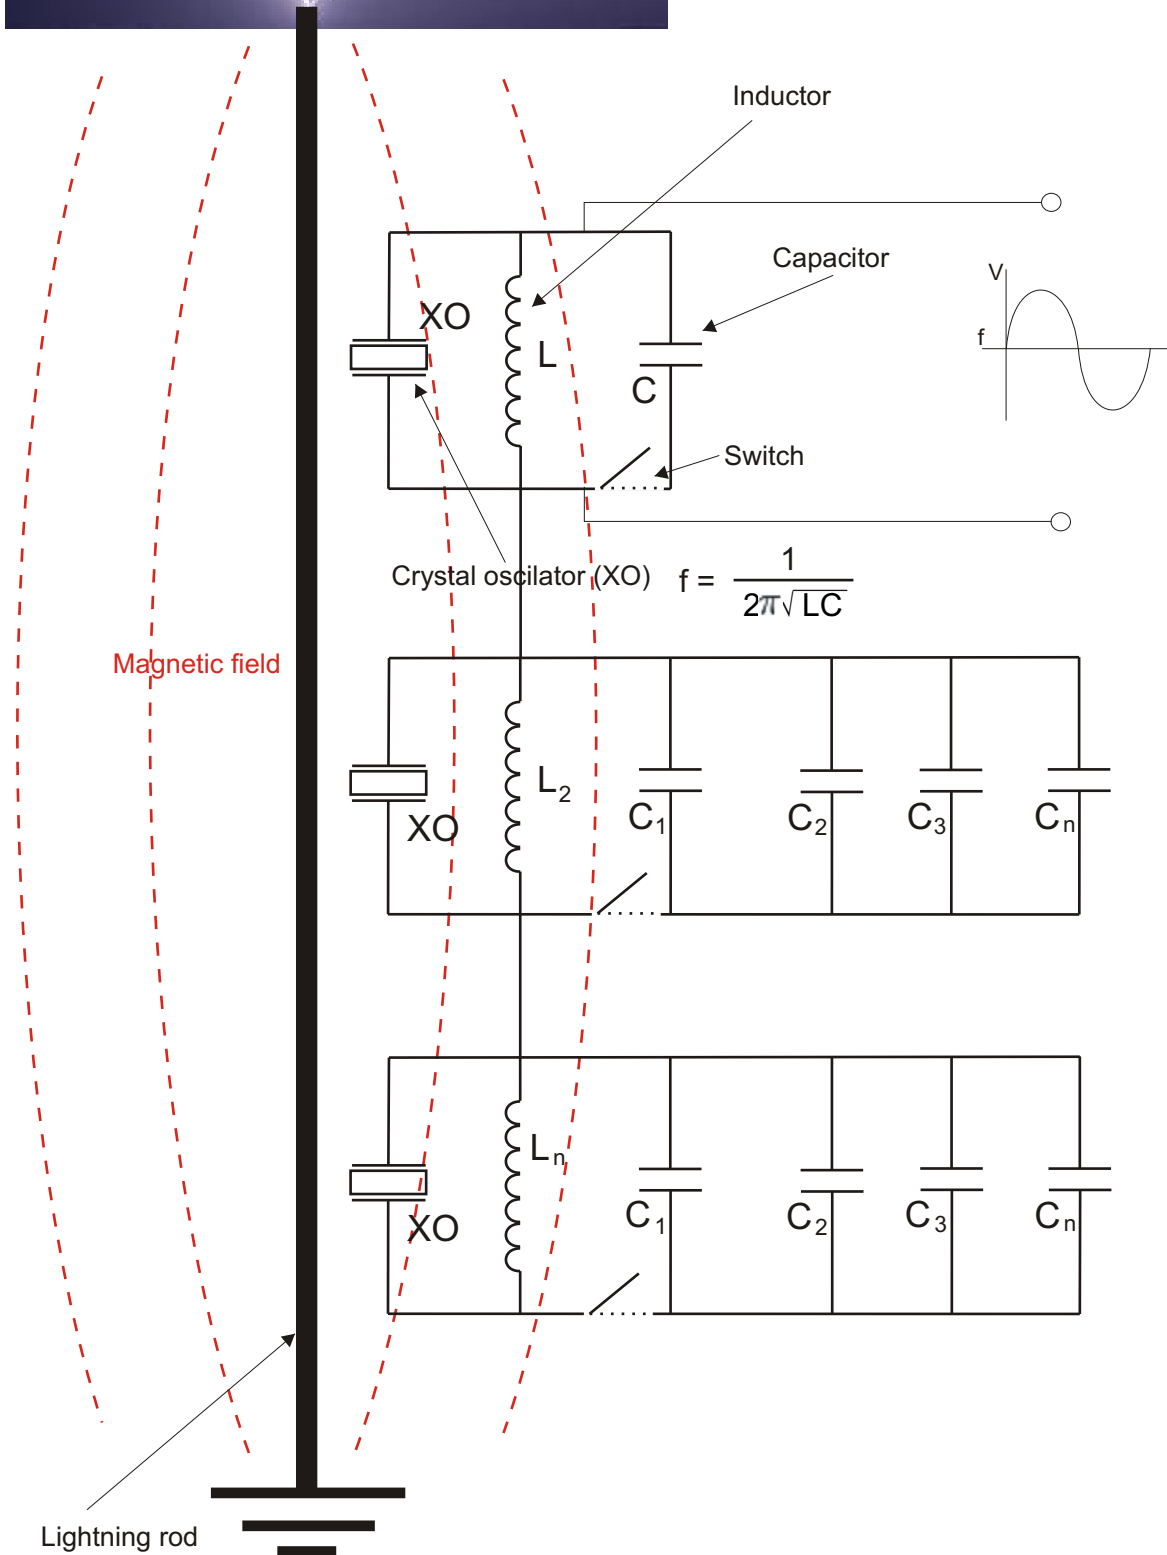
Inductor

Capacitor

XO

L

C

V

f

Switch

Crystal oscilator (XO) $f = \frac{1}{2\pi\sqrt{LC}}$

Magnetic field

$L_2$

XO

$C_1$ $C_2$ $C_3$ $C_n$

$L_n$

XO

$C_1$ $C_2$ $C_3$ $C_n$

Lightning rod